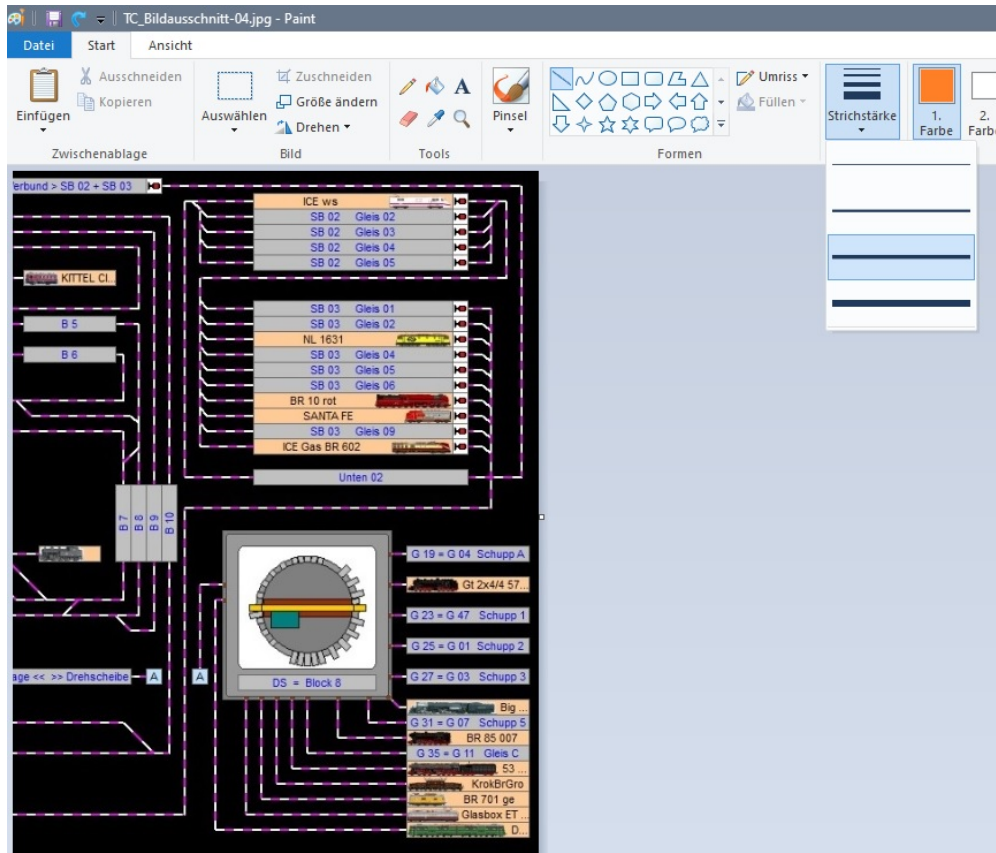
TC_Bildausschnitt-04.jpg - Paint

Datei Start Ansicht

Einfügen Ausschneiden Kopieren
Zwischenablage

Auswählen Zuschneiden Größe ändern Drehen
Bild

Tools

Pinsel

Umriss Füllen
Formen

Strichstärke

1. Farbe 2. Farbe

erbund > SB 02 + SB 03

ICE ws
SB 02 Gleis 02
SB 02 Gleis 03
SB 02 Gleis 04
SB 02 Gleis 05

KITTEL Cl.

B 5
B 6

SB 03 Gleis 01
SB 03 Gleis 02
NL 1631
SB 03 Gleis 04
SB 03 Gleis 05
SB 03 Gleis 06
BR 10 rot
SANTA FE
SB 03 Gleis 09
ICE Gas BR 602

Unten 02

B 7 B 8 B 9 B 10

G 19 = G 04 Schupp A
Gt 2x4/4 57...
G 23 = G 47 Schupp 1
G 25 = G 01 Schupp 2
G 27 = G 03 Schupp 3

age << >> Drehscheibe A A

DS = Block 8

Big ...
G 31 = G 07 Schupp 5
BR 85 007
G 35 = G 11 Gleis C
53 ...
KrokBrGro
BR 701 ge
Glasbox ET ...
D...